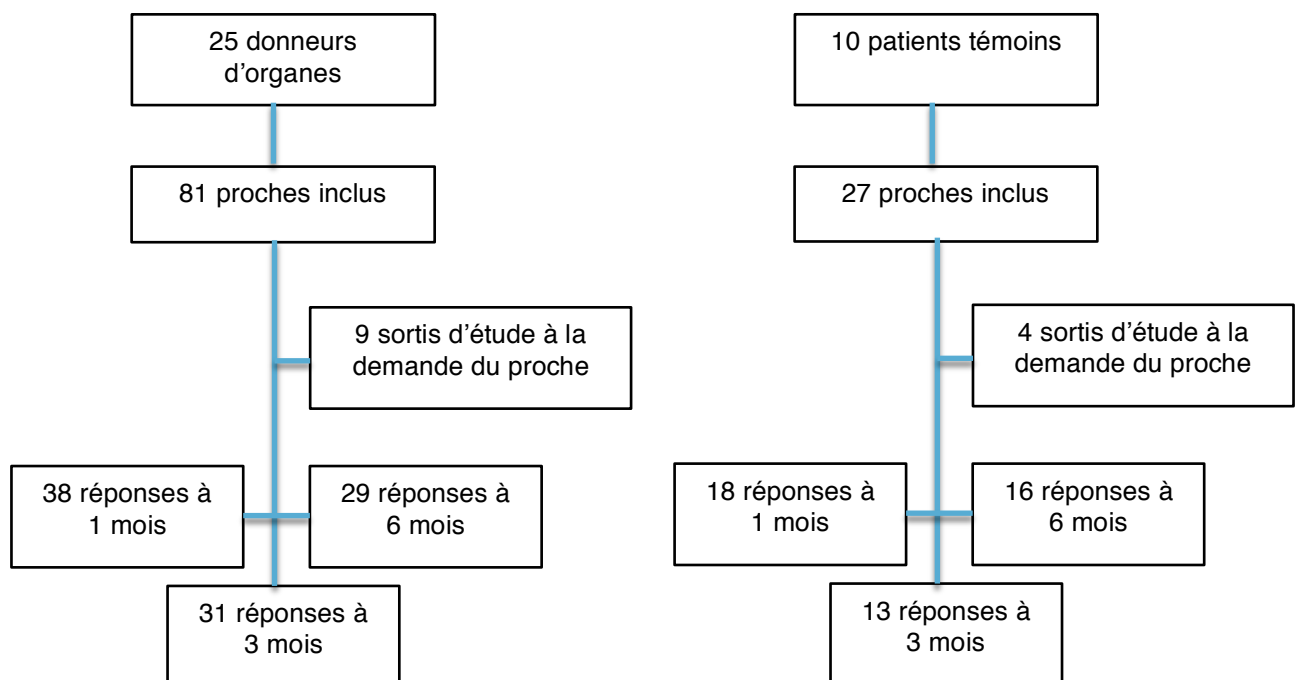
25 donneurs d'organes

81 proches inclus

9 sortis d'étude à la demande du proche

38 réponses à 1 mois

29 réponses à 6 mois

31 réponses à 3 mois

10 patients témoins

27 proches inclus

4 sortis d'étude à la demande du proche

18 réponses à 1 mois

16 réponses à 6 mois

13 réponses à 3 mois